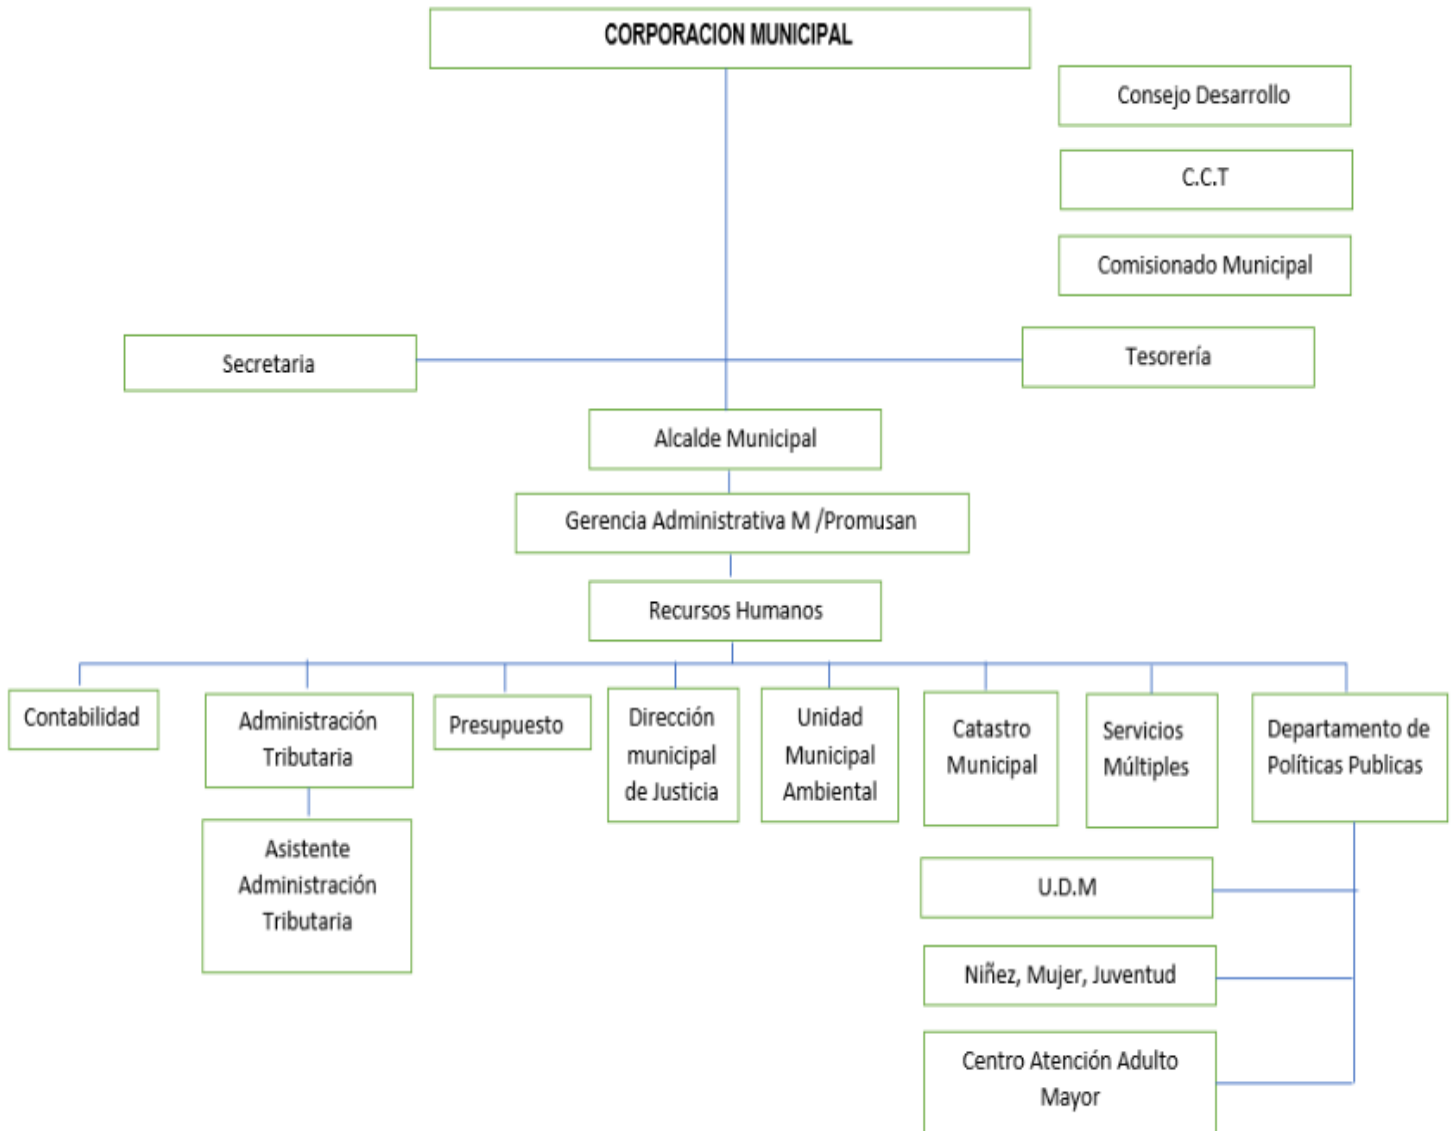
CORPORACION MUNICIPAL

Consejo Desarrollo

C.C.T

Comisionado Municipal

Secretaria

Tesorería

Alcalde Municipal

Gerencia Administrativa M /Promusan

Recursos Humanos

Contabilidad

Administración Tributaria

Asistente Administración Tributaria

Presupuesto

Dirección municipal de Justicia

Unidad Municipal Ambiental

Catastro Municipal

Servicios Múltiples

Departamento de Políticas Publicas

U.D.M

Niñez, Mujer, Juventud

Centro Atención Adulto Mayor